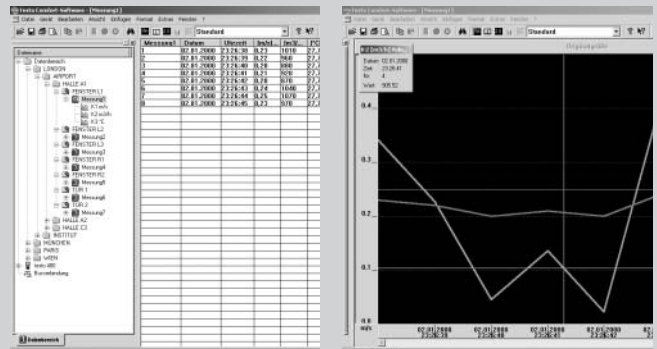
Testo Comfort-Software - [Messung1]
Datei Gerät Bearbeiten Ansicht Einfügen Format Extras Fenster ?
Standard

Datenbank
Datenbereich
LONDON
AIRPORT
HALLE A1
FENSTER L1
Messung1
K1 m/s
K2 m3/h
K3 °C
FENSTER L2
Messung2
FENSTER L3
Messung3
FENSTER R1
Messung4
FENSTER R2
Messung5
TÜR 1
Messung6
TÜR 2
Messung7
HALLE A2
HALLE C3
INSTITUT
MÜNCHEN
PARIS
WIEN
testo 400
Bereitstellung

Datenbereich

| Messung1 | Datum | Uhrzeit | [m/s] | [m3/... | [°C |
|---|---|---|---|---|---|
| 1 | 02.01.2000 | 23:26:38 | 0,23 | 1010 | 27,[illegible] |
| 2 | 02.01.2000 | 23:26:39 | 0,22 | 960 | 27,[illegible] |
| 3 | 02.01.2000 | 23:26:40 | 0,20 | 880 | 27,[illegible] |
| 4 | 02.01.2000 | 23:26:41 | 0,21 | 920 | 27,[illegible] |
| 5 | 02.01.2000 | 23:26:42 | 0,20 | 870 | 27,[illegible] |
| 6 | 02.01.2000 | 23:26:43 | 0,24 | 1040 | 27,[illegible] |
| 7 | 02.01.2000 | 23:26:44 | 0,25 | 1070 | 27,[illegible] |
| 8 | 02.01.2000 | 23:26:45 | 0,22 | 970 | 27,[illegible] |

Testo Comfort-Software - [Messung1]
Datei Gerät Bearbeiten Ansicht Einfügen Format Extras Fenster ?
Standard
Diagrammgrafik
K2 [m3/h] Messung1
Datum: 02.01.2000
Zeit: 23:26:41
Nr.: 4
Wert: 905,52

0,4
0,3
0,2
0,1
0,0
m/s
02.01.2000 23:26:38
02.01.2000 23:26:40
02.01.2000 23:26:42
02.01.2000 23:26:44
02.01.2000 23:26:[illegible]